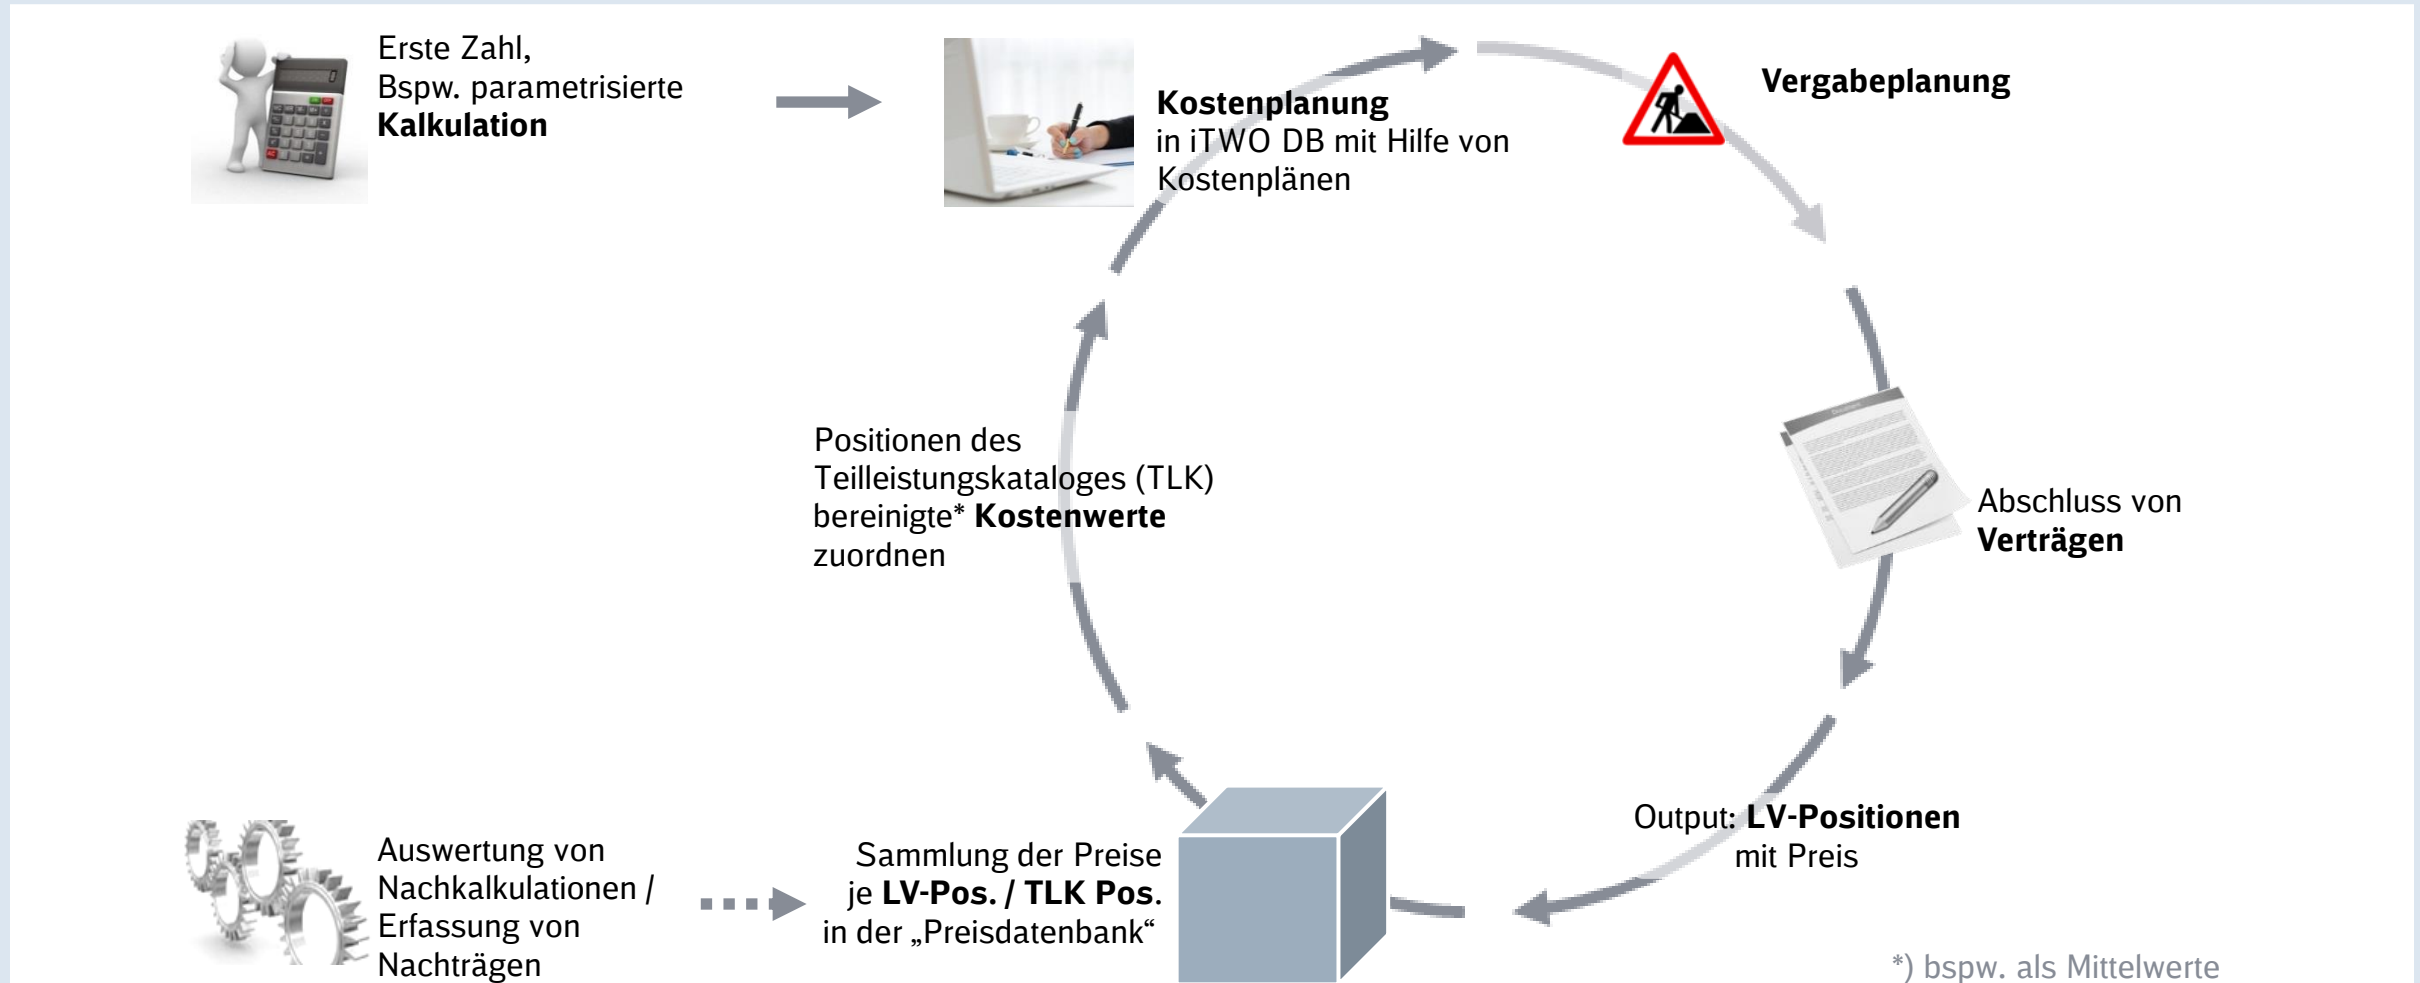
Erste Zahl,
Bspw. parametrisierte
**Kalkulation**

**Kostenplanung**
in iTWO DB mit Hilfe von Kostenplänen

**Vergabeplanung**

Abschluss von
**Verträgen**

Output: **LV-Positionen**
mit Preis

Positionen des Teilleistungskataloges (TLK) bereinigte* **Kostenwerte** zuordnen

Auswertung von Nachkalkulationen / Erfassung von Nachträgen

Sammlung der Preise je **LV-Pos. / TLK Pos.** in der „Preisdatenbank“

*) bspw. als Mittelwerte